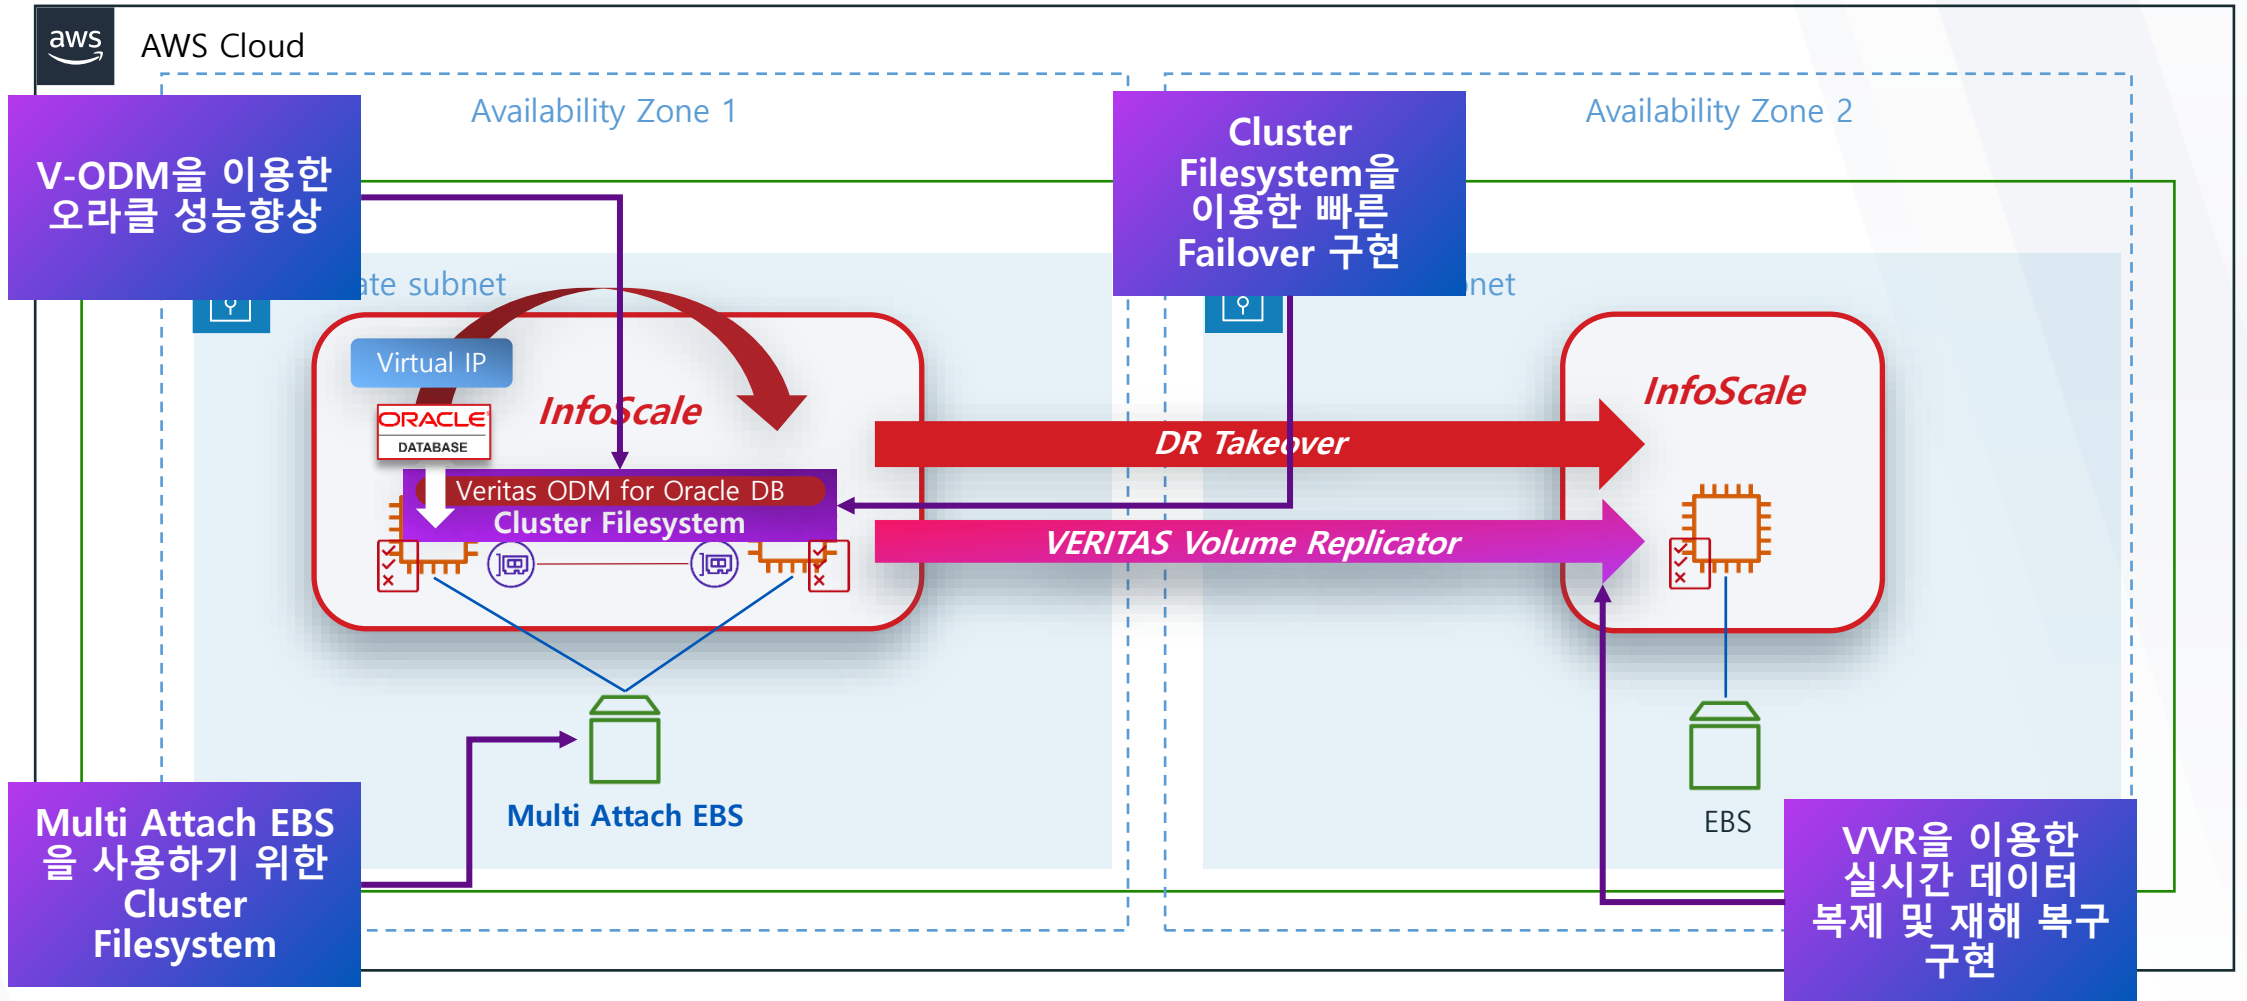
aws

AWS Cloud

Availability Zone 1

V-ODM을 이용한 오라클 성능향상

ate subnet

Virtual IP

ORACLE DATABASE

InfoScale

Veritas ODM for Oracle DB

Cluster Filesystem

Cluster Filesystem을 이용한 빠른 Failover 구현

Availability Zone 2

net

InfoScale

DR Takeover

VERITAS Volume Replicator

Multi Attach EBS

EBS

Multi Attach EBS 을 사용하기 위한 Cluster Filesystem

VVR을 이용한 실시간 데이터 복제 및 재해 복구 구현